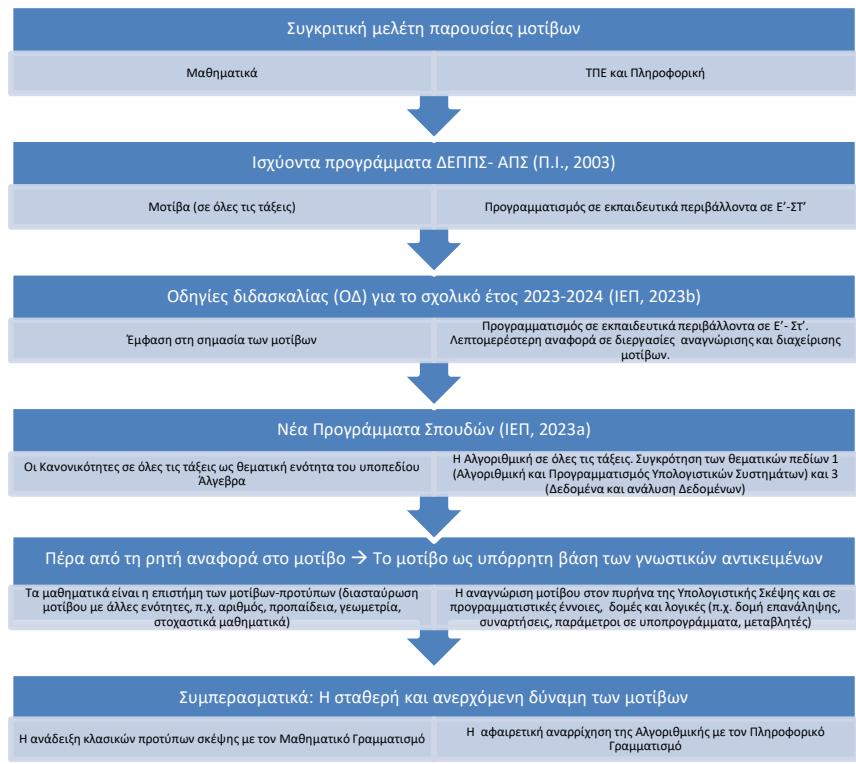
Συγκριτική μελέτη παρουσίας μοτίβων

Μαθηματικά

ΤΠΕ και Πληροφορική

Ισχύοντα προγράμματα ΔΕΠΠΣ- ΑΠΣ (Π.Ι., 2003)

Μοτίβα (σε όλες τις τάξεις)

Προγραμματισμός σε εκπαιδευτικά περιβάλλοντα σε Ε'-ΣΤ'

Οδηγίες διδασκαλίας (ΟΔ) για το σχολικό έτος 2023-2024 (ΙΕΠ, 2023b)

Έμφαση στη σημασία των μοτίβων

Προγραμματισμός σε εκπαιδευτικά περιβάλλοντα σε Ε' - Στ'. Λεπτομερέστερη αναφορά σε διεργασίες αναγνώρισης και διαχείρισης μοτίβων.

Νέα Προγράμματα Σπουδών (ΙΕΠ, 2023a)

Οι Κανονικότητες σε όλες τις τάξεις ως θεματική ενότητα του υποπεδίου Άλγεβρα

Η Αλγοριθμική σε όλες τις τάξεις. Συγκρότηση των θεματικών πεδίων 1 (Αλγοριθμική και Προγραμματισμός Υπολογιστικών Συστημάτων) και 3 (Δεδομένα και ανάλυση Δεδομένων)

Πέρα από τη ρητή αναφορά στο μοτίβο → Το μοτίβο ως υπόρρητη βάση των γνωστικών αντικειμένων

Τα μαθηματικά είναι η επιστήμη των μοτίβων-προτύπων (διασταύρωση μοτίβου με άλλες ενότητες, π.χ. αριθμός, προπαίδεια, γεωμετρία, στοχαστικά μαθηματικά)

Η αναγνώριση μοτίβου στον πυρήνα της Υπολογιστικής Σκέψης και σε προγραμματιστικές έννοιες, δομές και λογικές (π.χ. δομή επανάληψης, συναρτήσεις, παράμετροι σε υποπρογράμματα, μεταβλητές)

Συμπερασματικά: Η σταθερή και ανερχόμενη δύναμη των μοτίβων

Η ανάδειξη κλασικών προτύπων σκέψης με τον Μαθηματικό Γραμματισμό

Η αφαιρετική αναρρίχηση της Αλγοριθμικής με τον Πληροφορικό Γραμματισμό